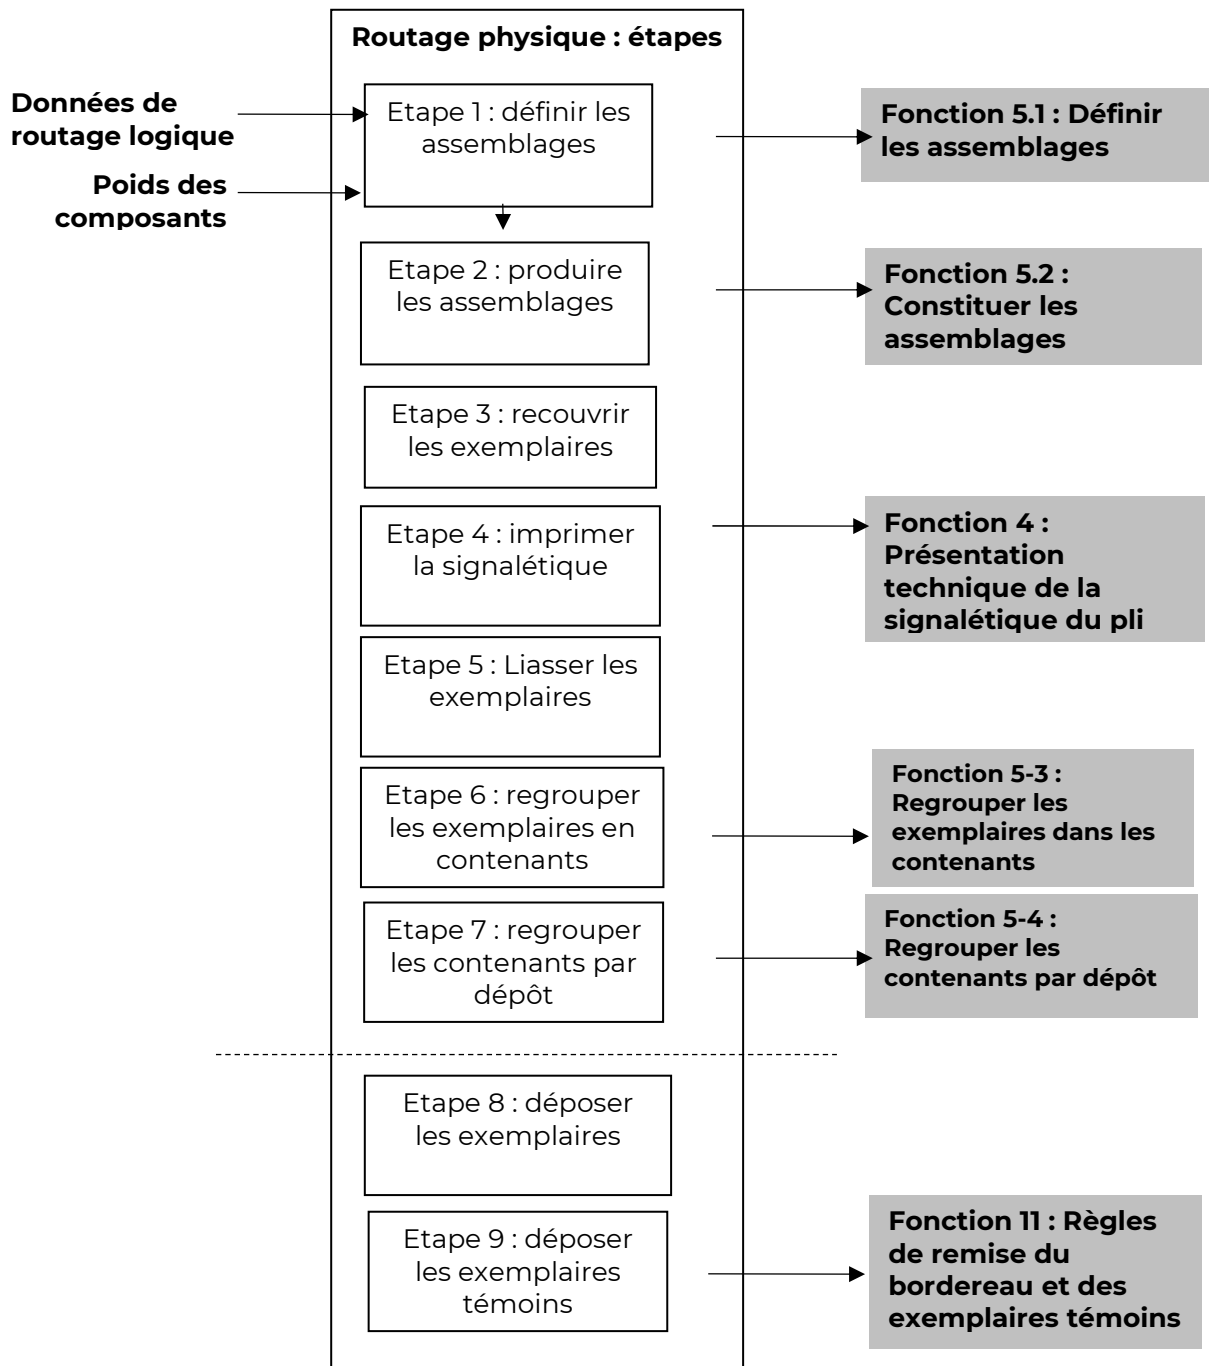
Routage physique : étapes

Données de routage logique

Poids des composants

Etape 1 : définir les assemblages

Fonction 5.1 : Définir les assemblages

Etape 2 : produire les assemblages

Fonction 5.2 : Constituer les assemblages

Etape 3 : recouvrir les exemplaires

Etape 4 : imprimer la signalétique

Fonction 4 : Présentation technique de la signalétique du pli

Etape 5 : Liasser les exemplaires

Etape 6 : regrouper les exemplaires en contenants

Fonction 5-3 : Regrouper les exemplaires dans les contenants

Etape 7 : regrouper les contenants par dépôt

Fonction 5-4 : Regrouper les contenants par dépôt

Etape 8 : déposer les exemplaires

Etape 9 : déposer les exemplaires témoins

Fonction 11 : Règles de remise du bordereau et des exemplaires témoins